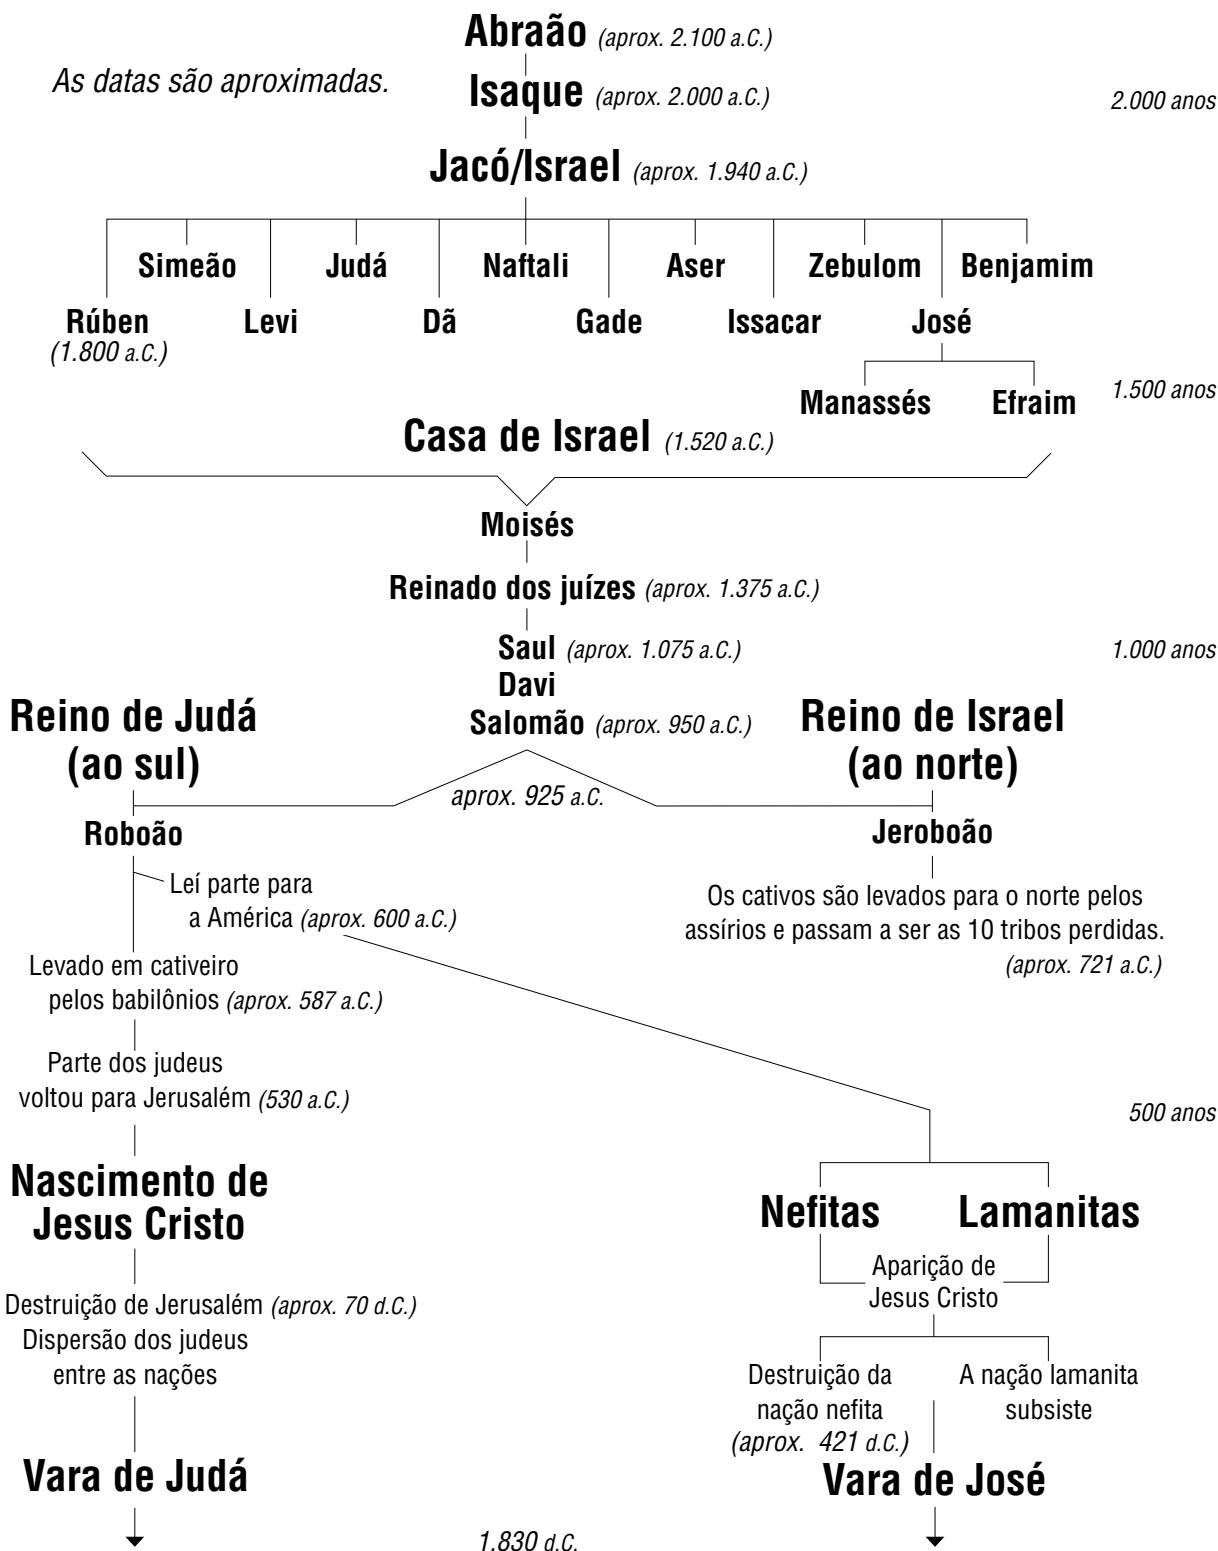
Abraão (aprox. 2.100 a.C.)

As datas são aproximadas.

Isaque (aprox. 2.000 a.C.)

2.000 anos

Jacó/Israel (aprox. 1.940 a.C.)

Simeão Judá Naftali Aser Zebulom Benjamim

Rúben (1.800 a.C.) Levi Dã Gade Issacar José

Manassés Efraim

1.500 anos

Casa de Israel (1.520 a.C.)

Moisés

Reinado dos juízes (aprox. 1.375 a.C.)

Saul (aprox. 1.075 a.C.)
Davi
Salomão (aprox. 950 a.C.)

1.000 anos

Reino de Judá (ao sul)

Reino de Israel (ao norte)

aprox. 925 a.C.

Roboão

Jeroboão

Leí parte para a América (aprox. 600 a.C.)

Os cativos são levados para o norte pelos assírios e passam a ser as 10 tribos perdidas. (aprox. 721 a.C.)

Levado em cativeiro pelos babilônios (aprox. 587 a.C.)

Parte dos judeus voltou para Jerusalém (530 a.C.)

500 anos

Nascimento de Jesus Cristo

Nefitas Lamanitas

Aparição de Jesus Cristo

Destruição de Jerusalém (aprox. 70 d.C.)
Dispersão dos judeus entre as nações

Destruição da nação nefita (aprox. 421 d.C.)

A nação lamanita subsiste

Vara de Judá

Vara de José

1.830 d.C.